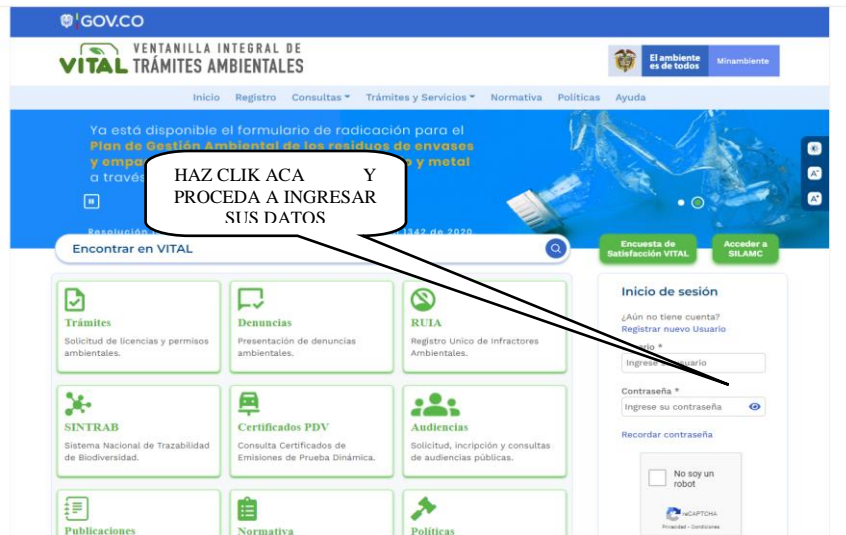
GOV.CO

VITAL VENTANILLA INTEGRAL DE TRÁMITES AMBIENTALES

El ambiente es de todos Minambiente

Inicio Registro Consultas Trámites y Servicios Normativa Políticas Ayuda

Ya está disponible el formulario de radicación para el Plan de Gestión Ambiental de los residuos de envases y empa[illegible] y metal a través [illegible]

HAZ CLIK ACA Y PROCEDA A INGRESAR SUS DATOS

Resolución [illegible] 1342 de 2020

Encontrar en VITAL

Encuesta de Satisfacción VITAL

Acceder a SILAMC

Trámites
Solicitud de licencias y permisos ambientales.

Denuncias
Presentación de denuncias ambientales.

RUIA
Registro Unico de Infractores Ambientales.

SINTRAB
Sistema Nacional de Trazabilidad de Biodiversidad.

Certificados PDV
Consulta Certificados de Emisiones de Prueba Dinámica.

Audiencias
Solicitud, incripción y consultas de audiencias públicas.

Publicaciones

Normativa

Políticas

Inicio de sesión
¿Aún no tiene cuenta?
Registrar nuevo Usuario
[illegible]ario *
Ingrese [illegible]usuario
Contraseña *
Ingrese su contraseña
Recordar contraseña
No soy un robot
reCAPTCHA
Privacidad - Condiciones